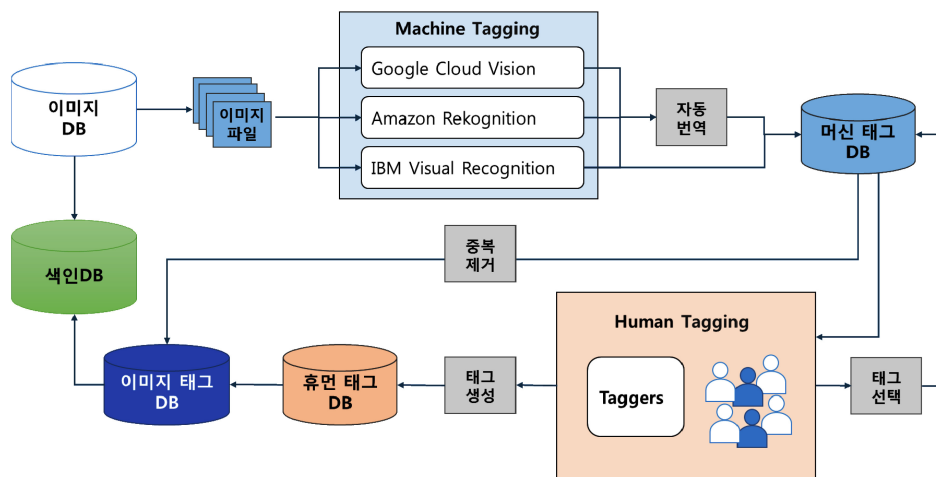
Machine Tagging

이미지 DB

이미지 파일

Google Cloud Vision

Amazon Rekognition

IBM Visual Recognition

자동 번역

머신 태그 DB

색인DB

중복 제거

Human Tagging

Taggers

이미지 태그 DB

휴먼 태그 DB

태그 생성

태그 선택